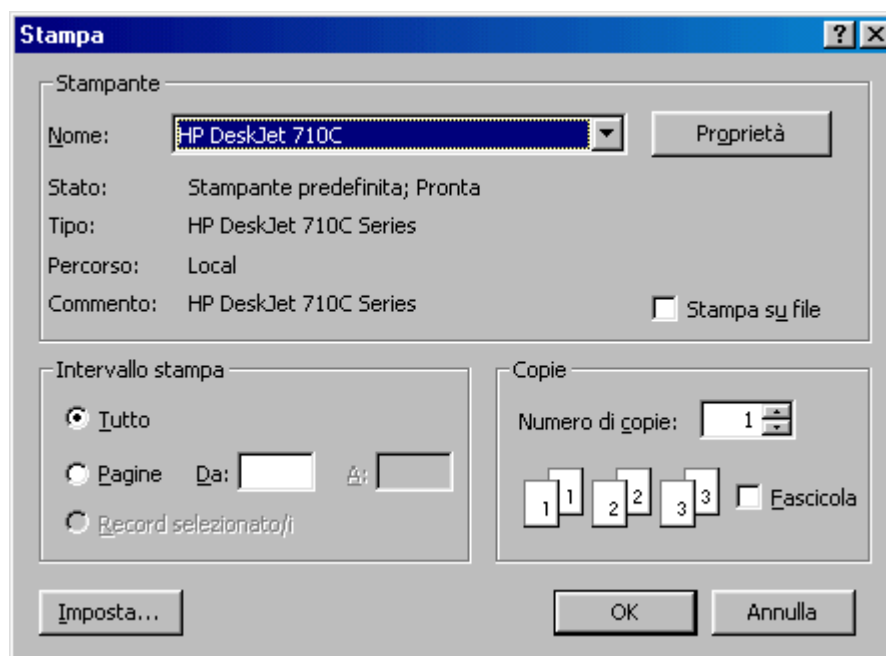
Stampa

?

Stampante

Nome: HP DeskJet 710C

Proprietà

Stato: Stampante predefinita; Pronta

Tipo: HP DeskJet 710C Series

Percorso: Local

Commento: HP DeskJet 710C Series

Stampa su file

Intervallo stampa

Tutto

Pagine Da: A:

Record selezionato/i

Copie

Numero di copie: 1

1 1 2 2 3 3

Fascicola

Imposta...

OK

Annulla